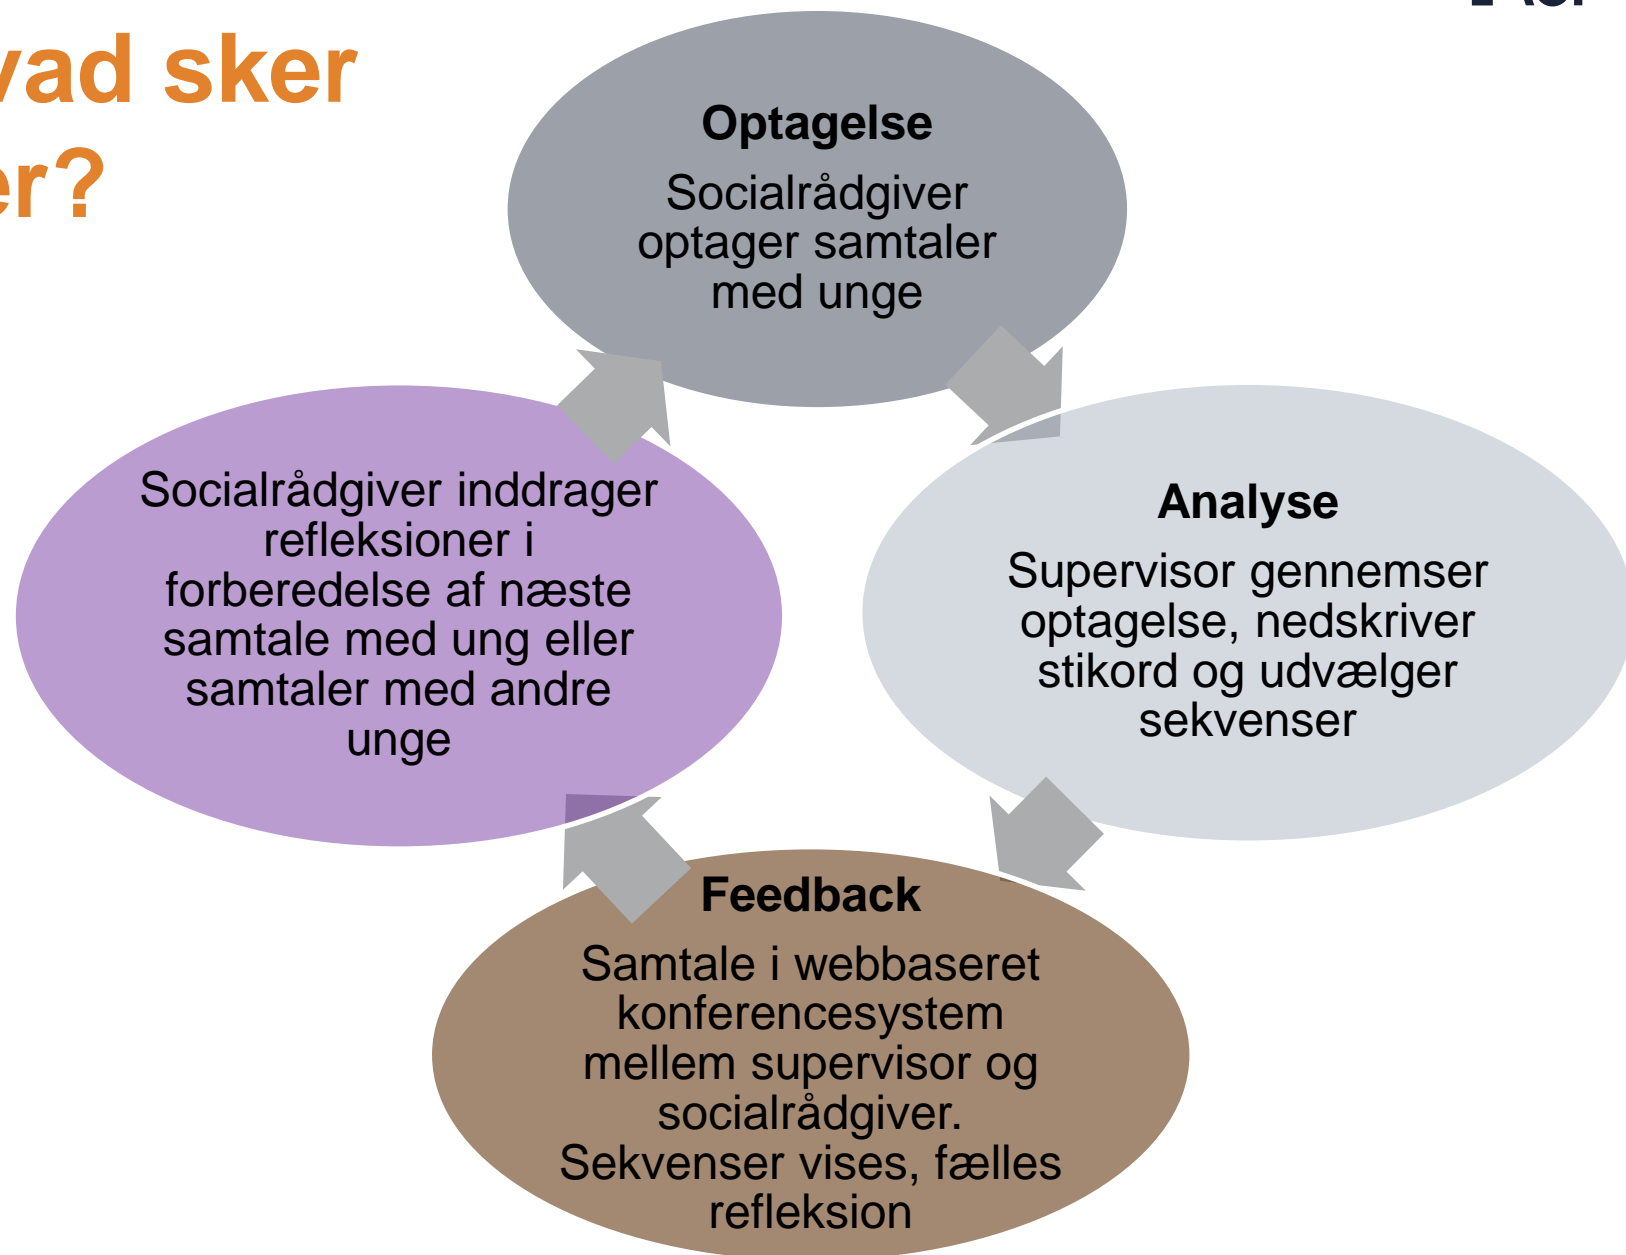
vad sker
er?

Optagelse
Socialrådgiver optager samtaler med unge

Analyse
Supervisor gennemser optagelse, nedskriver stikord og udvælger sekvenser

Feedback
Samtale i webbaseret konferencesystem mellem supervisor og socialrådgiver. Sekvenser vises, fælles refleksion

Socialrådgiver inddrager refleksioner i forberedelse af næste samtale med ung eller samtaler med andre unge